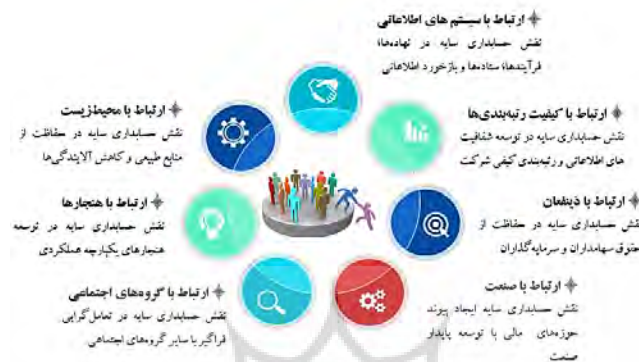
ارتباط با سیستم های اطلاعاتی
نقش حسابداری سایه در نهادههای فرآیندها، ستادهها و بازخورد اطلاعاتی

ارتباط با محیطزیست
نقش حسابداری سایه در حفاظت از منابع طبیعی و کاهش آلایندگیها

ارتباط با کیفیت رتبهبندیها
نقش حسابداری سایه در توسعه شفافیت های اطلاعاتی و رتبهبندی کیفی شرکت

ارتباط با هنجارها
نقش حسابداری سایه در توسعه هنجارهای یکپارچه عملکردی

ارتباط با ذینفعان
نقش حسابداری سایه در حفاظت از حقوق سهامداران و سرمایهگذاران

ارتباط با گروههای اجتماعی
نقش حسابداری سایه در تعامل گرایی فراگیر با سایر گروههای اجتماعی

ارتباط با صنعت
نقش حسابداری سایه ایجاد پیوند حوزههای مالی با توسعه پایدار صنعت